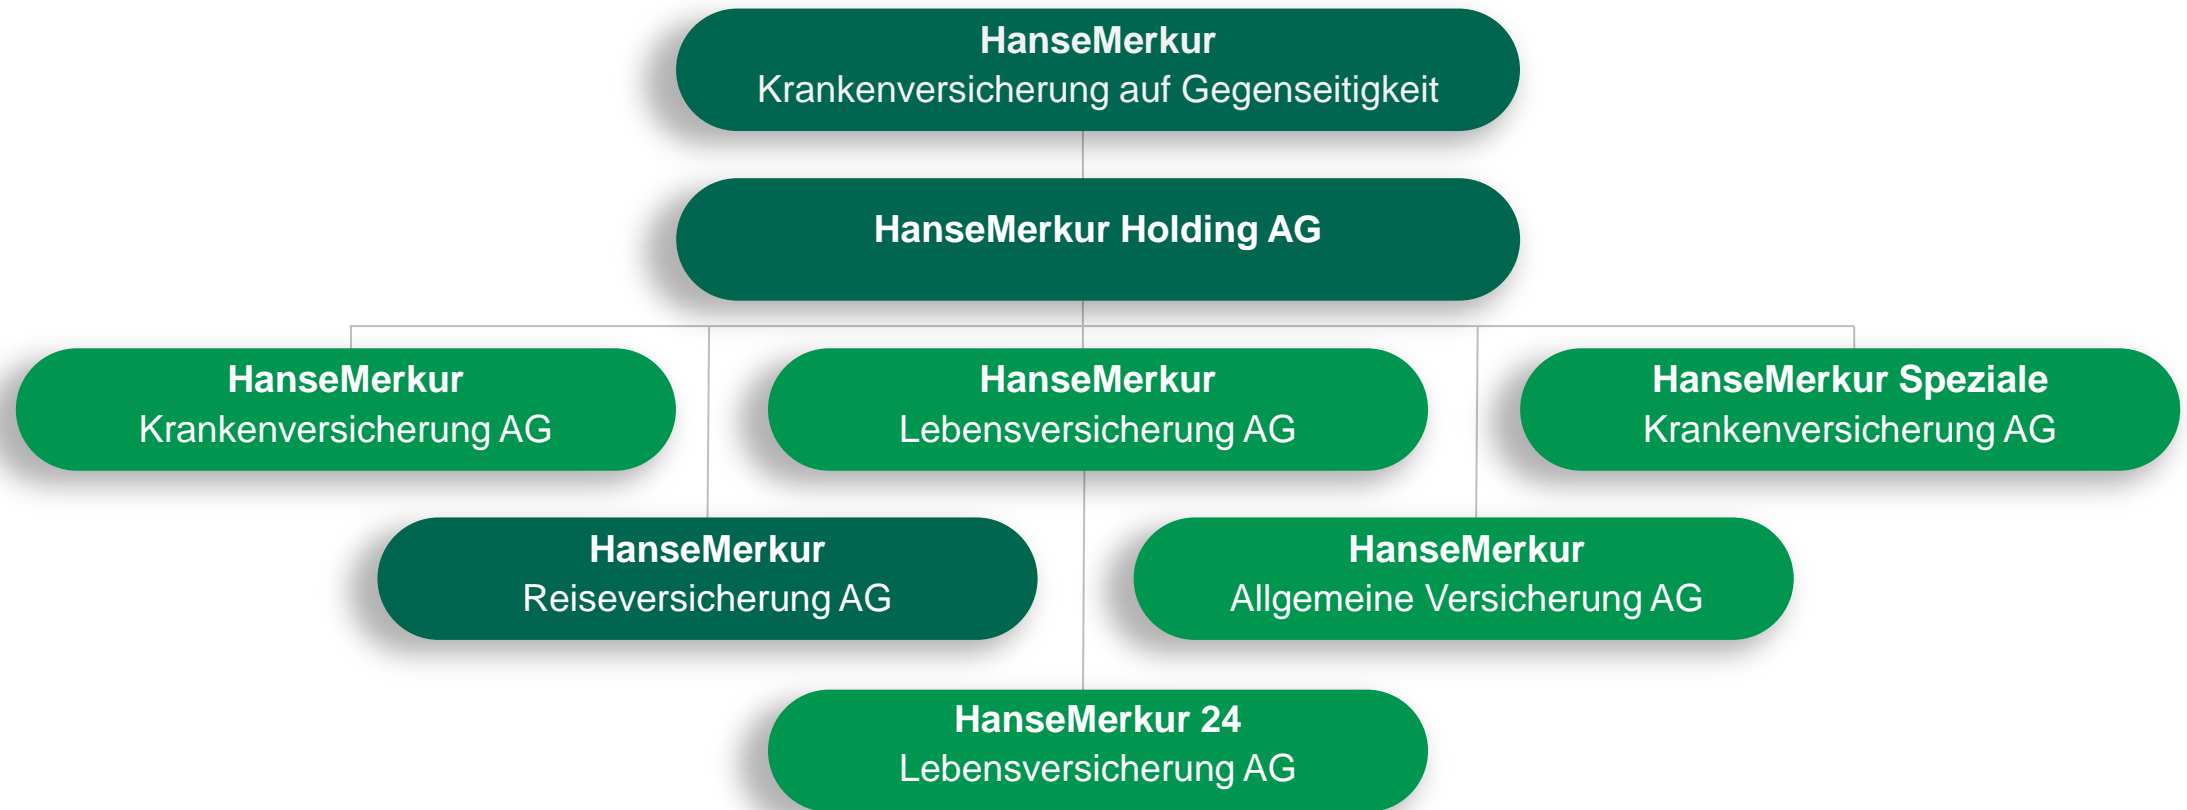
HanseMerkur
Krankenversicherung auf Gegenseitigkeit

HanseMerkur Holding AG

HanseMerkur
Krankenversicherung AG

HanseMerkur
Lebensversicherung AG

HanseMerkur Speziale
Krankenversicherung AG

HanseMerkur
Reiseversicherung AG

HanseMerkur
Allgemeine Versicherung AG

HanseMerkur 24
Lebensversicherung AG